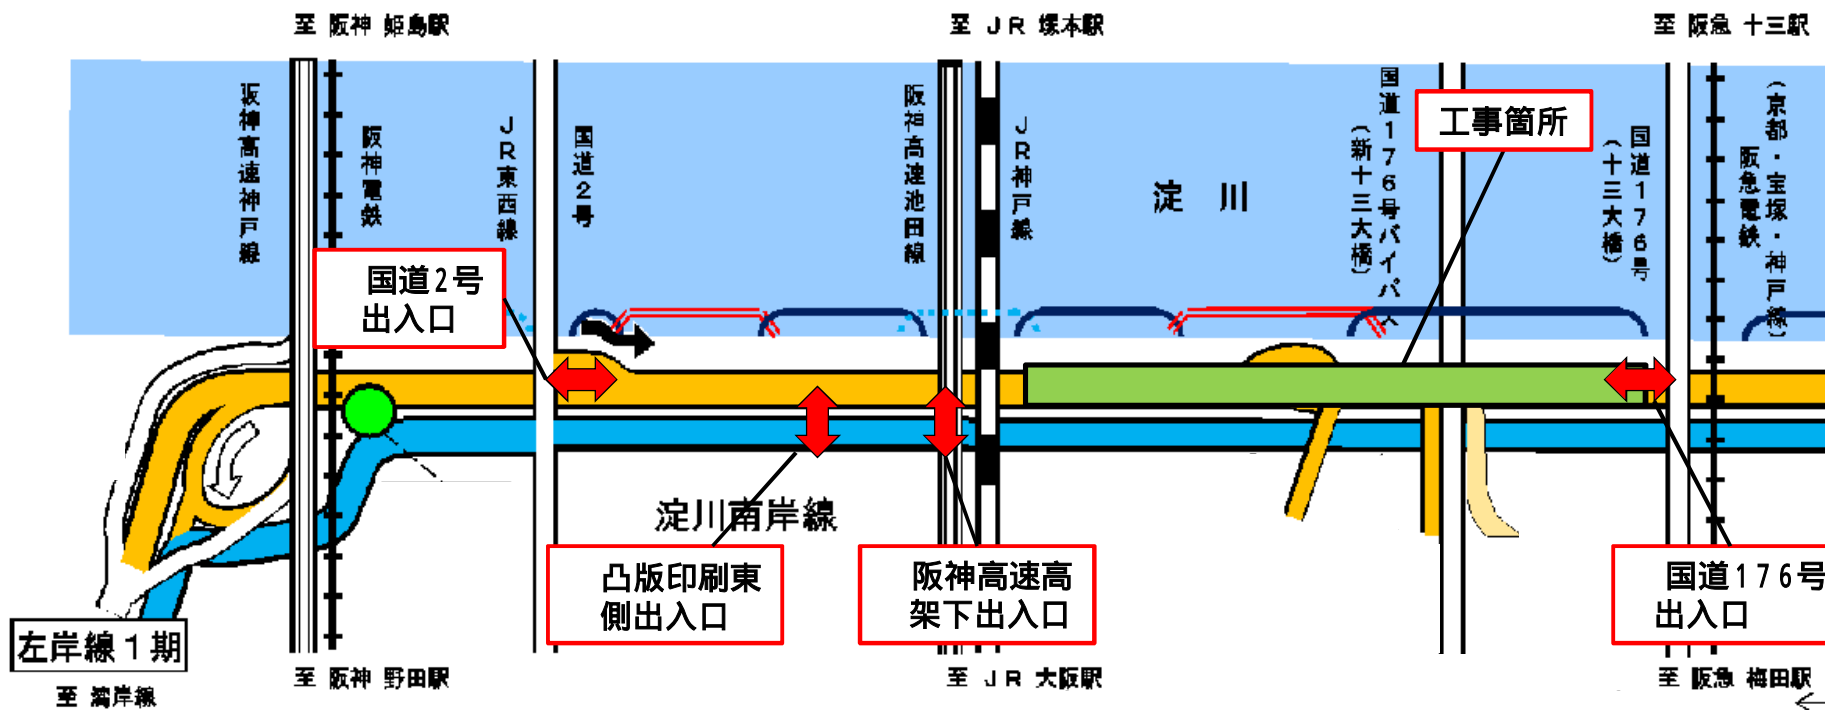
至 阪神 姫島駅

至 JR 塚本駅

至 阪急 十三駅

阪神高速神戸線

阪神電鉄

JR東西線

国道2号

阪神高速池田線

JR神戸線

淀 川

国道176号バイパス（新十三大橋）

工事箇所

国道176号（十三大橋）

阪急電鉄（京都・宝塚・神戸線）

国道2号
出入口

淀川南岸線

凸版印刷東
側出入口

阪神高速高
架下出入口

国道176号
出入口

左岸線１期

至 湾岸線

至 阪神 野田駅

至 JR 大阪駅

至 阪急 梅田駅